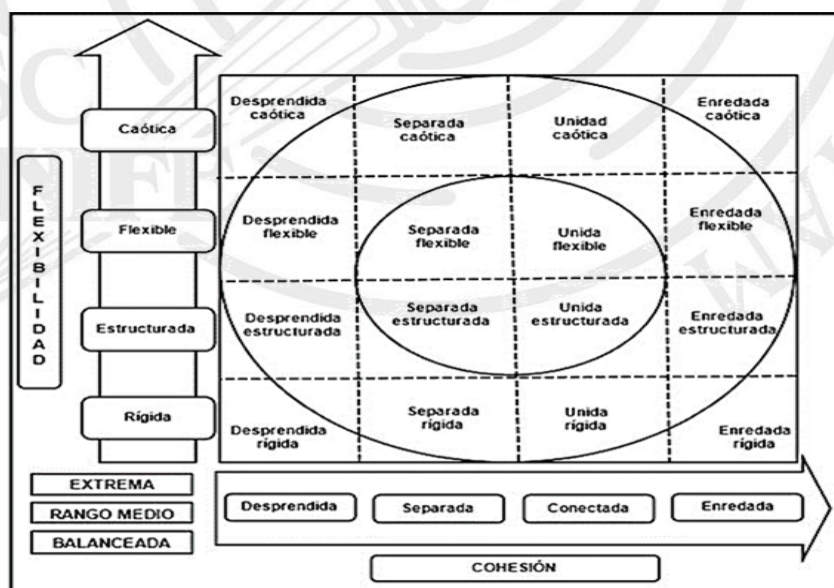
FLEXIBILIDAD

Caótica

Flexible

Estructurada

Rígida

| Desprendida caótica | Separada caótica | Unidad caótica | Enredada caótica |
|---|---|---|---|
| Desprendida flexible | Separada flexible | Unida flexible | Enredada flexible |
| Desprendida estructurada | Separada estructurada | Unida estructurada | Enredada estructurada |
| Desprendida rígida | Separada rígida | Unida rígida | Enredada rígida |

EXTREMA

RANGO MEDIO

BALANCEADA

Desprendida

Separada

Conectada

Enredada

COHESIÓN